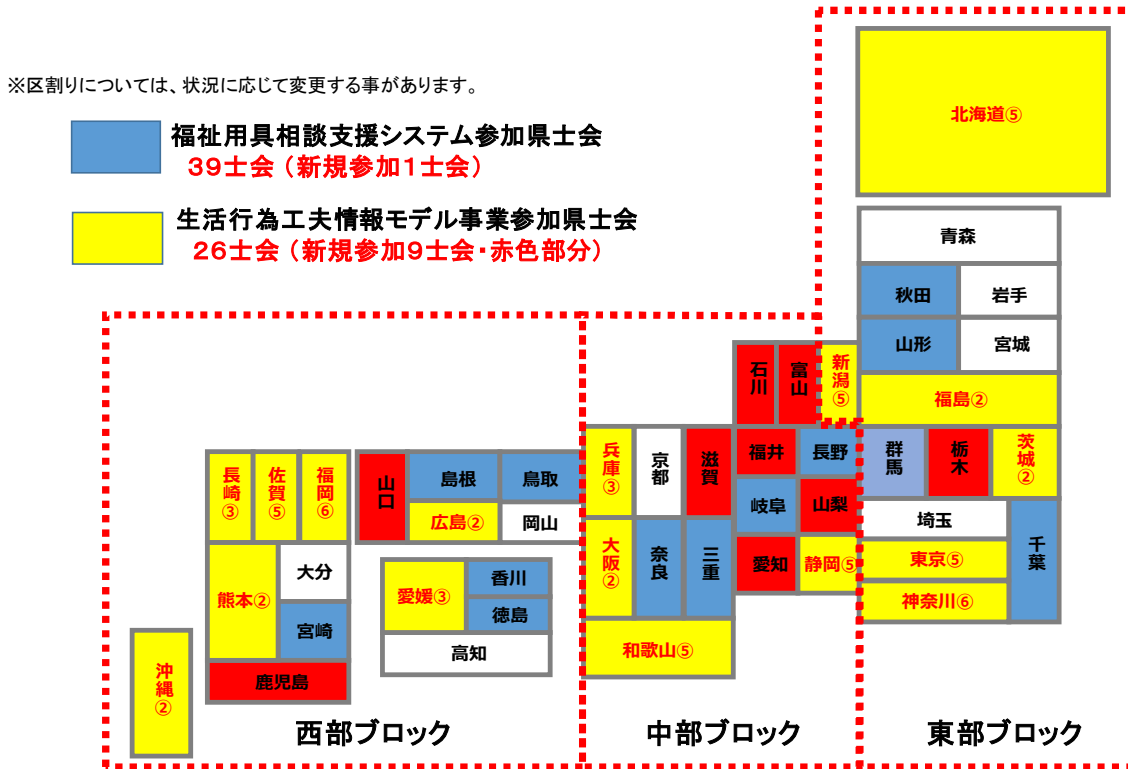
※区割りについては、状況に応じて変更する事があります。

福祉用具相談支援システム参加県士会
39士会（新規参加1士会）

生活行為工夫情報モデル事業参加県士会
26士会（新規参加9士会・赤色部分）

北海道⑤
青森
秋田
岩手
山形
宮城
福島②
群馬
栃木
茨城②
埼玉
千葉
東京⑤
神奈川⑥
石川
富山
新潟⑤
福井
長野
岐阜
山梨
愛知
静岡⑤
兵庫③
京都
滋賀
大阪②
奈良
三重
和歌山⑤
長崎③
佐賀⑤
福岡⑥
山口
島根
鳥取
広島②
岡山
熊本②
大分
宮崎
鹿児島
愛媛③
香川
徳島
高知
沖縄②

西部ブロック
中部ブロック
東部ブロック